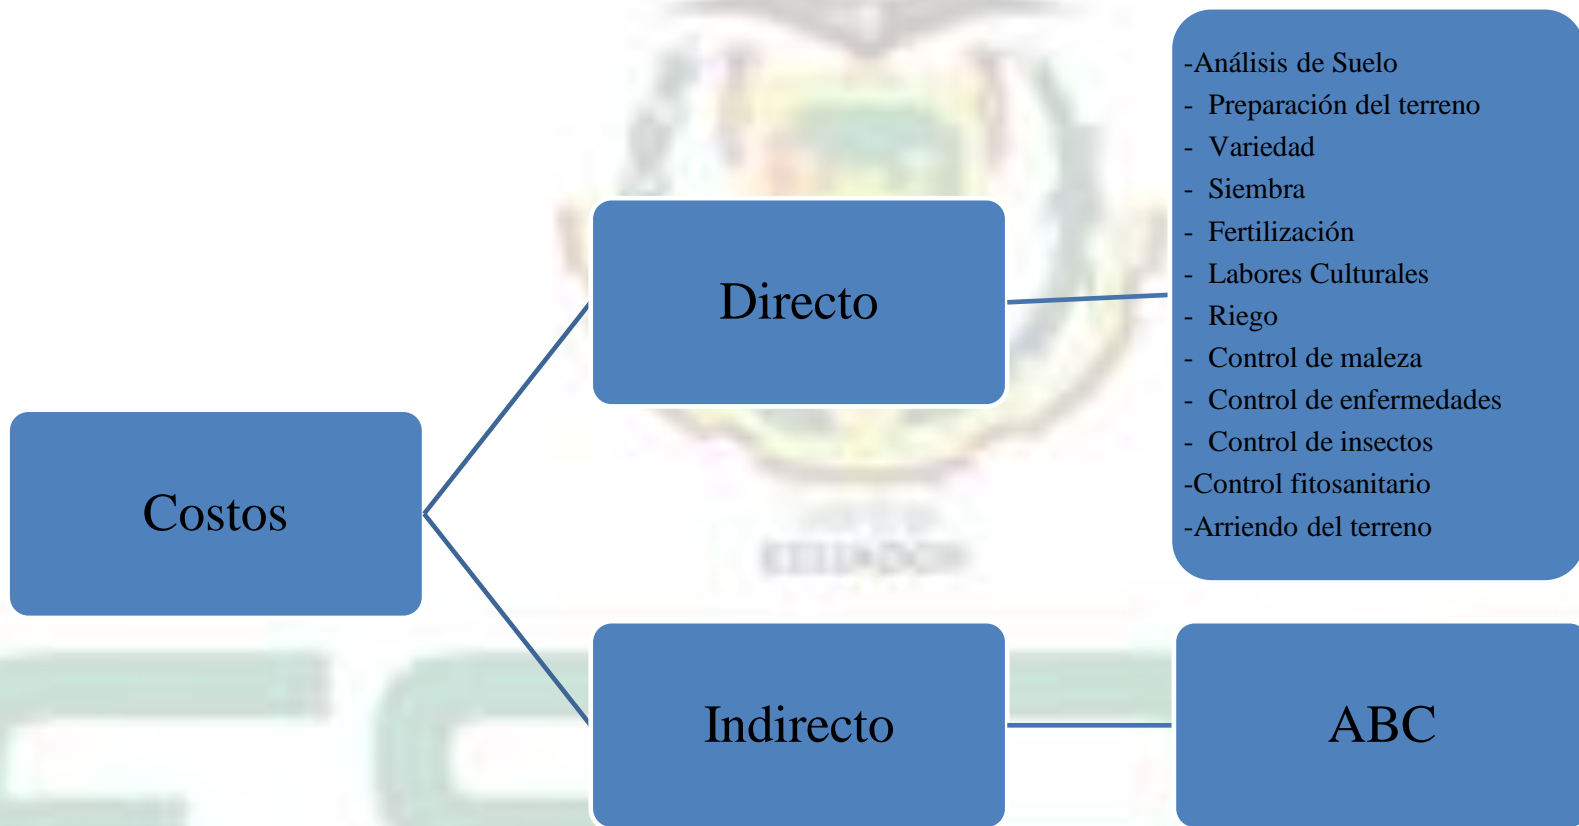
Costos

Directo

-Análisis de Suelo
- Preparación del terreno
- Variedad
- Siembra
- Fertilización
- Labores Culturales
- Riego
- Control de maleza
- Control de enfermedades
- Control de insectos
-Control fitosanitario
-Arriendo del terreno

Indirecto

ABC